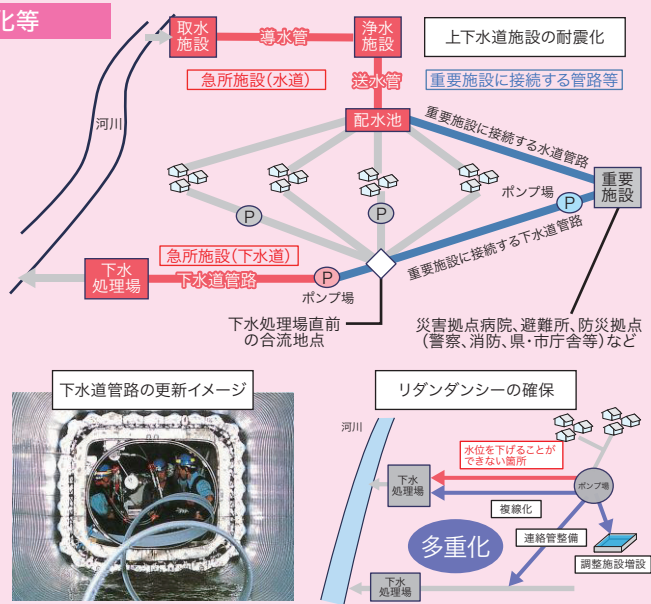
化等

取水施設

導水管

浄水施設

上下水道施設の耐震化

急所施設(水道)

送水管

重要施設に接続する管路等

河川

配水池

重要施設に接続する水道管路

P

P

P

ポンプ場

P

重要施設

急所施設(下水道)

重要施設に接続する下水道管路

下水処理場

下水道管路

P

ポンプ場

下水処理場直前の合流地点

災害拠点病院、避難所、防災拠点(警察、消防、県・市庁舎等)など

下水道管路の更新イメージ

リダンダンシーの確保

河川

水位を下げることができない箇所

下水処理場

ポンプ場

複線化

多重化

連絡管整備

調整施設増設

下水処理場